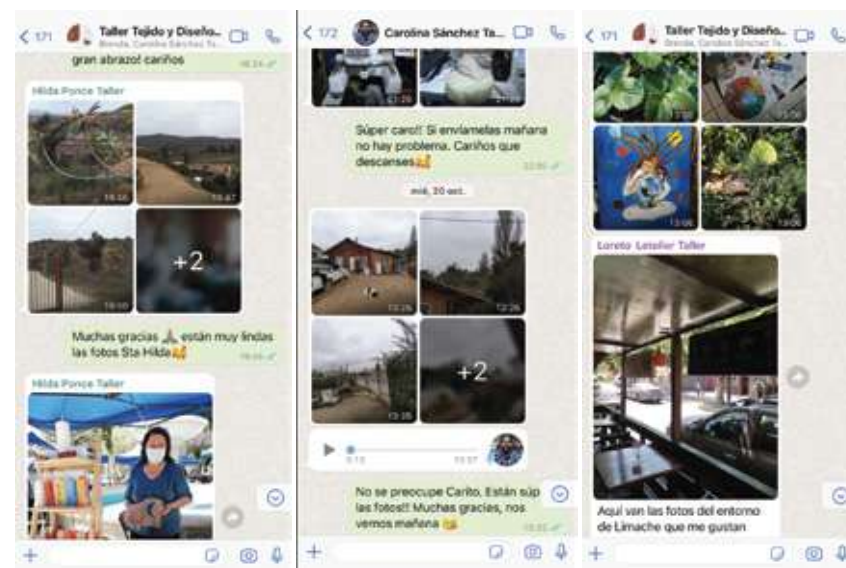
171 Taller Tejido y Diseño...
Brenda, Carolina Sánchez Ta...

gran abrazo! cariños
18:24

Hilda Ponce Taller
18:22
18:47
19:00
+2

Muchas gracias 🙏 están muy lindas las fotos Sta Hilda
19:06

Hilda Ponce Taller

172 Carolina Sánchez Ta...

Súper caro!! Si enviámelas mañana no hay problema. Cariños que descanses
22:00

mié, 20 oct.

13:26
13:26
13:26
+2

0:12
13:27

No se preocupe Carito. Están súp las fotos!! Muchas gracias, nos vemos mañana
13:33

171 Taller Tejido y Diseño...
Brenda, Carolina Sánchez Ta...

13:06
13:06

Loreto Letelier Taller

Aquí van las fotos del entorno de Limache que me gustan